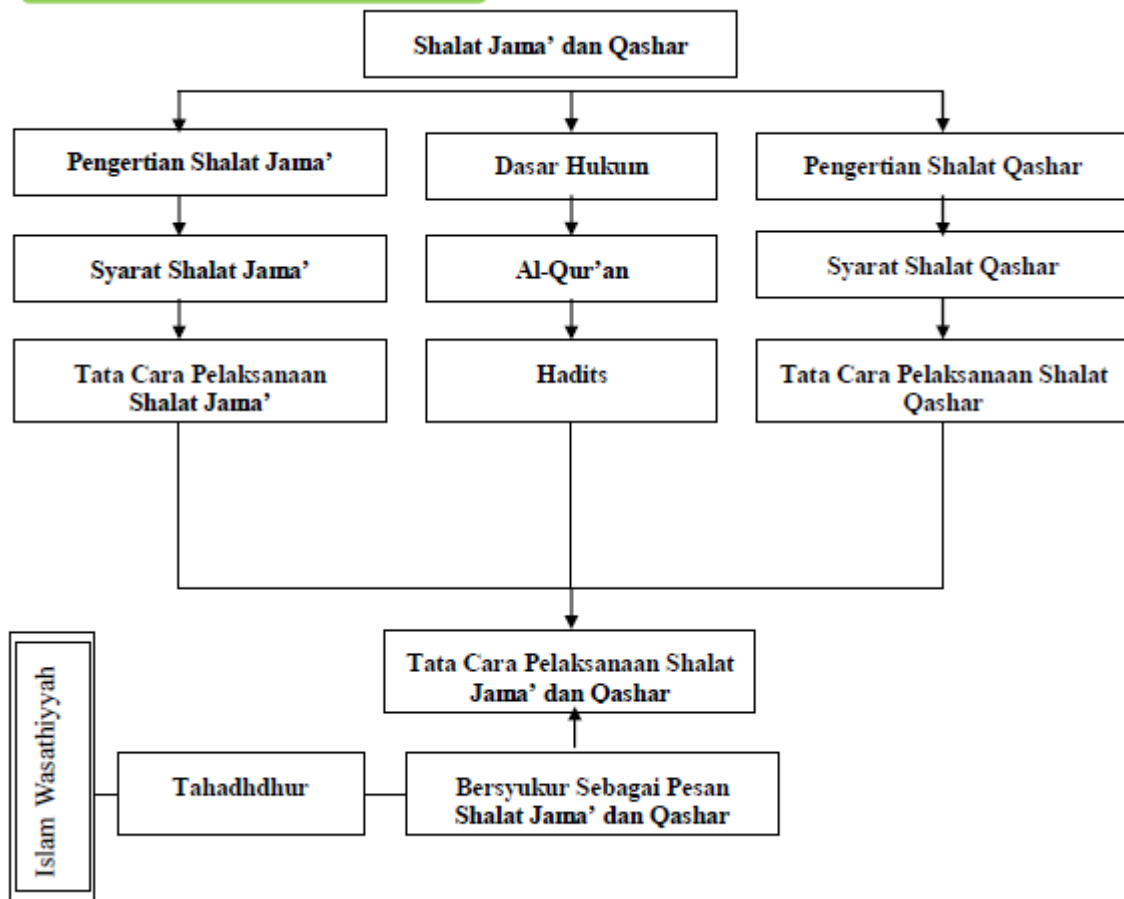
Shalat Jama' dan Qashar

Pengertian Shalat Jama'

Dasar Hukum

Pengertian Shalat Qashar

Syarat Shalat Jama'

Al-Qur'an

Syarat Shalat Qashar

Tata Cara Pelaksanaan Shalat Jama'

Hadits

Tata Cara Pelaksanaan Shalat Qashar

Tata Cara Pelaksanaan Shalat Jama' dan Qashar

Islam Wasathiyyah

Tahadhdhur

Bersyukur Sebagai Pesan Shalat Jama' dan Qashar